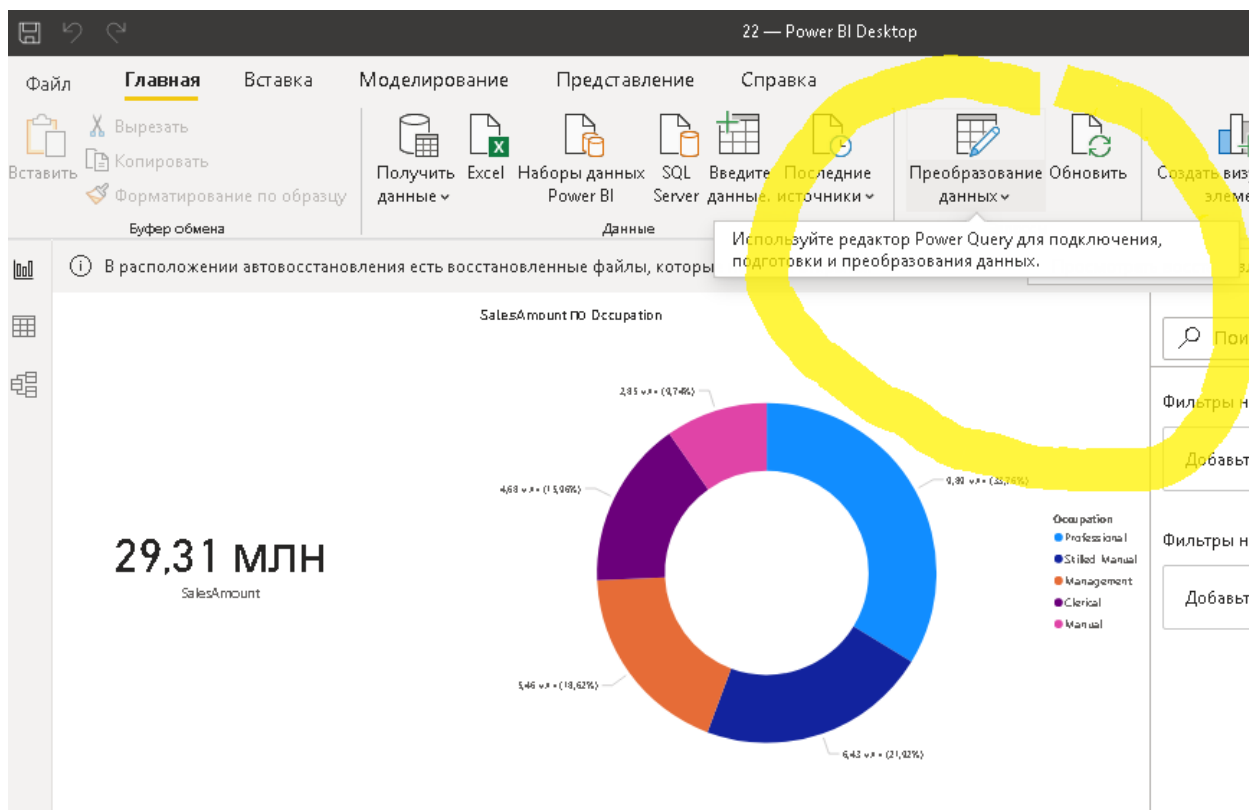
22 — Power BI Desktop

Файл Главная Вставка Моделирование Представление Справка

Вставить Вырезать Копировать Форматирование по образцу
Буфер обмена

Получить данные Excel Наборы данных Power BI SQL Server Введите данные Последние источники
Данные

Преобразование данных Обновить Создать виз элеме

Используйте редактор Power Query для подключения, подготовки и преобразования данных.

В расположении автовосстановления есть восстановленные файлы, которы

SalesAmount по Occupation

29,31 млн
SalesAmount

2,85 млн (9,74%)
4,68 млн (15,96%)
9,80 млн (33,76%)
5,46 млн (18,62%)
6,43 млн (21,92%)

Occupation
Professional
Skilled Manual
Management
Clerical
Manual

Пои
Фильтры н
Добавьт
Фильтры н
Добавьт